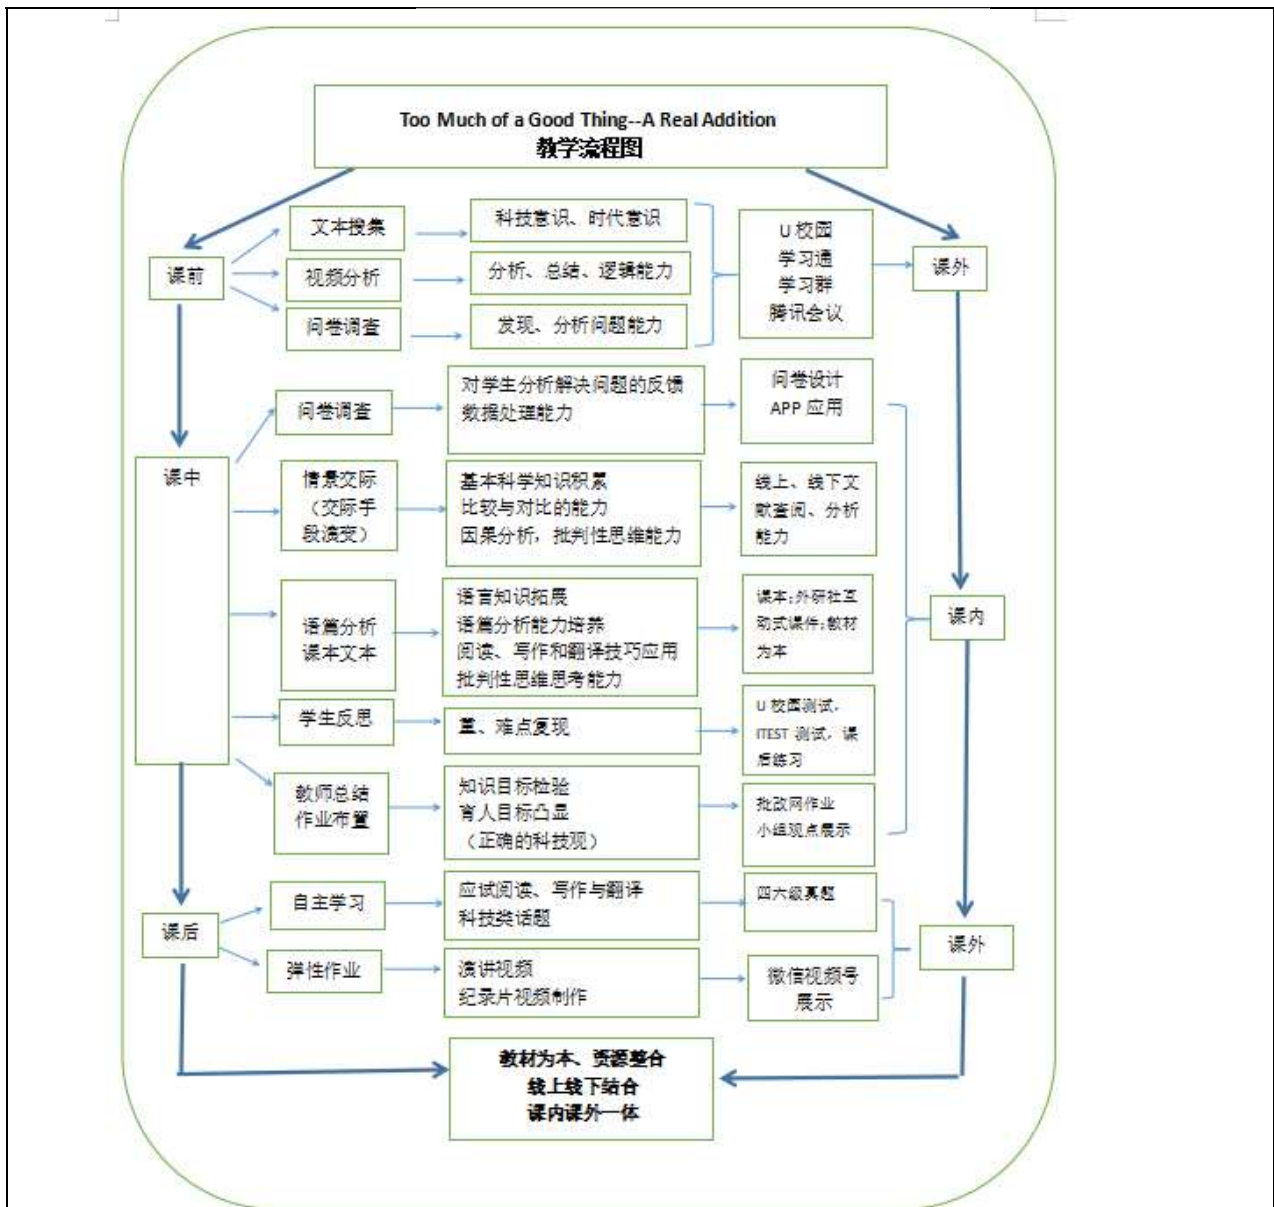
Too Much of a Good Thing--A Real Addition
教学流程图

课前

文本搜集
视频分析
问卷调查

科技意识、时代意识
分析、总结、逻辑能力
发现、分析问题能力

U 校园
学习通
学习群
腾讯会议

课外

课中

问卷调查
对学生分析解决问题的反馈
数据处理能力
问卷设计
APP 应用

情景交际
（交际手段演变）
基本科学知识积累
比较与对比的能力
因果分析，批判性思维能力
线上、线下文献查阅、分析能力

语篇分析
课本文本
语言知识拓展
语篇分析能力培养
阅读、写作和翻译技巧应用
批判性思维思考能力
课本：外研社互动式课件，教材为本

课内

学生反思
重、难点复现
U 校园测试，ITEST 测试，课后练习

教师总结
作业布置
知识目标检验
育人目标凸显
（正确的科技观）
批改网作业
小组观点展示

课后

自主学习
应试阅读、写作与翻译
科技类话题
四六级真题

弹性作业
演讲视频
纪录片视频制作
微信视频号展示

课外

教材为本、资源整合
线上线下结合
课内课外一体